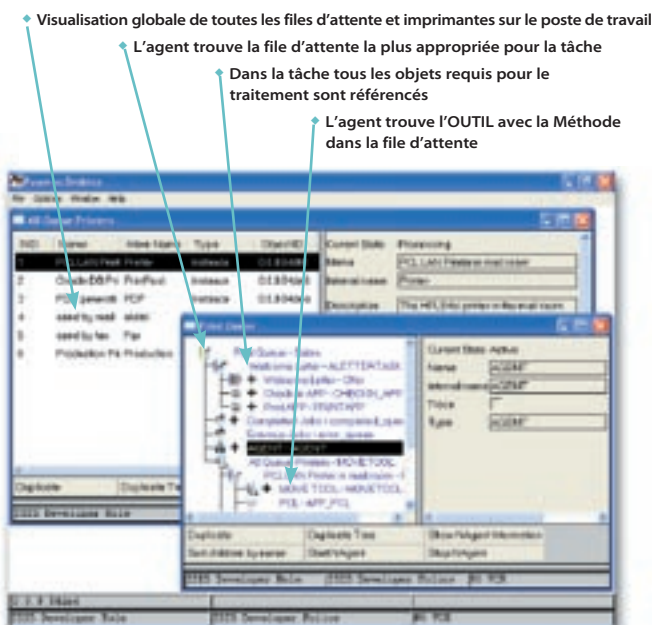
Visualisation globale de toutes les files d'attente et imprimantes sur le poste de travail

L'agent trouve la file d'attente la plus appropriée pour la tâche

Dans la tâche tous les objets requis pour le traitement sont référencés

L'agent trouve l'OUTIL avec la Méthode dans la file d'attente

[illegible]

File Options Window Help

All Queue Printers

| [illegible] | Name | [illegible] | Type | Object ID |
|---|---|---|---|---|
| 1 | PCL LAN Print | Printer | Instance | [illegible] |
| 2 | Oracle DB Pri | PostPool | Instance | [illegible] |
| 3 | PDF generati | PDF | Instance | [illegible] |
| 4 | send by mail | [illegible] | | |
| 5 | send by fax | Fax | | |
| 6 | Production Pri | Production | | |

Current State Processing

Name PCL LAN Printer in mail room

External name Printer

Description The HPLJ4si printer in the mail room

Duplicate Duplicate To

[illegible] Developer Role

Queue Viewer

Current State Active

Name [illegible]

Internal name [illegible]

Trace

Type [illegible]

Duplicate Duplicate Tree Show/Agent Information

Sort children by name Start/Agent Stop/Agent

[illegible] Developer Role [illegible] Developer Police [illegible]

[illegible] Developer Role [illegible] Developer Police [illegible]